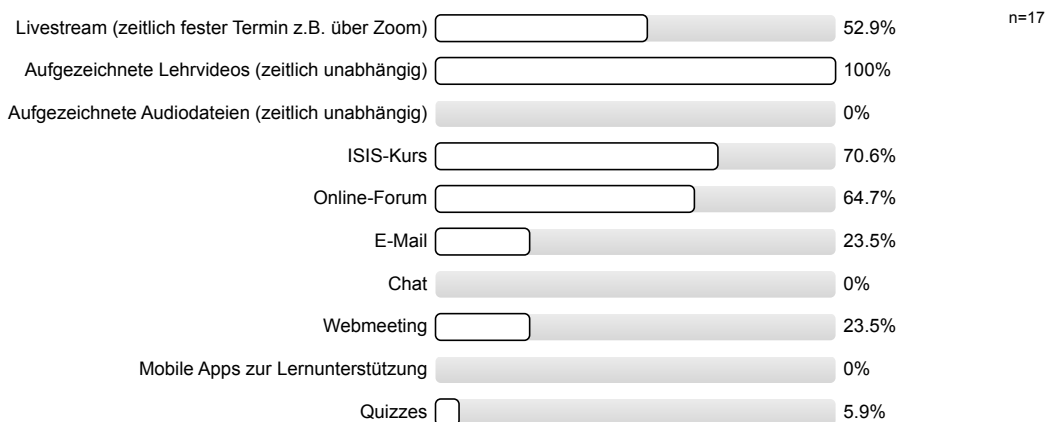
n=17

Livestream (zeitlich fester Termin z.B. über Zoom) 52.9%
Aufgezeichnete Lehrvideos (zeitlich unabhängig) 100%
Aufgezeichnete Audiodateien (zeitlich unabhängig) 0%
ISIS-Kurs 70.6%
Online-Forum 64.7%
E-Mail 23.5%
Chat 0%
Webmeeting 23.5%
Mobile Apps zur Lernunterstützung 0%
Quizzes 5.9%